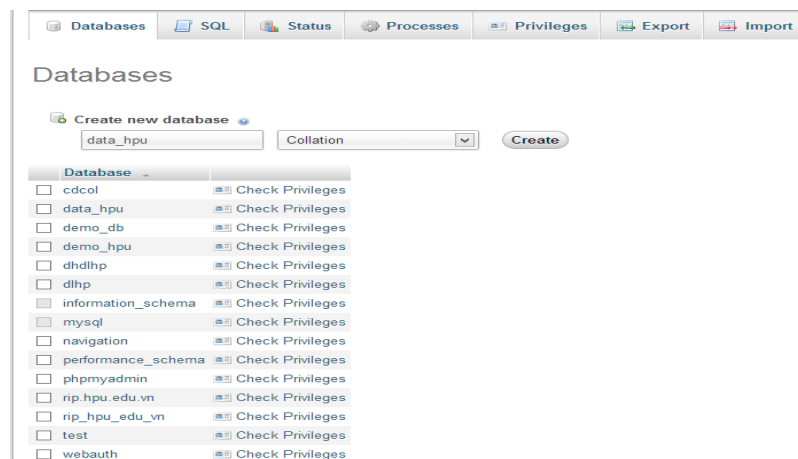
Databases SQL Status Processes Privileges Export Import

Databases

Create new database

data_hpu Collation Create

| Database | |
|---|---|
| cdcol | Check Privileges |
| data_hpu | Check Privileges |
| demo_db | Check Privileges |
| demo_hpu | Check Privileges |
| dhdlhp | Check Privileges |
| dlhp | Check Privileges |
| information_schema | Check Privileges |
| mysql | Check Privileges |
| navigation | Check Privileges |
| performance_schema | Check Privileges |
| phpmyadmin | Check Privileges |
| rip.hpu.edu.vn | Check Privileges |
| rip_hpu_edu_vn | Check Privileges |
| test | Check Privileges |
| webauth | Check Privileges |